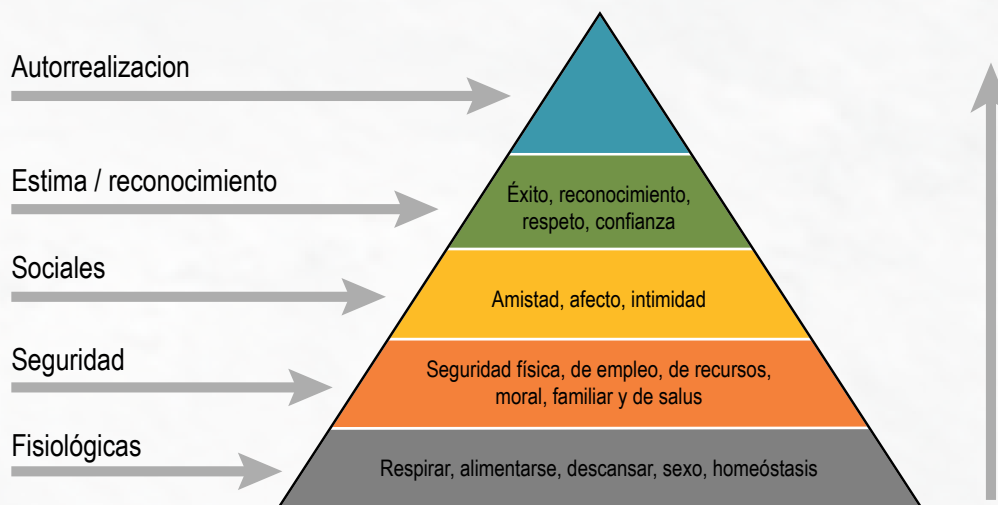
Autorrealizacion

Estima / reconocimiento

Éxito, reconocimiento, respeto, confianza

Sociales

Amistad, afecto, intimidad

Seguridad

Seguridad física, de empleo, de recursos, moral, familiar y de salus

Fisiológicas

Respirar, alimentarse, descansar, sexo, homeóstasis